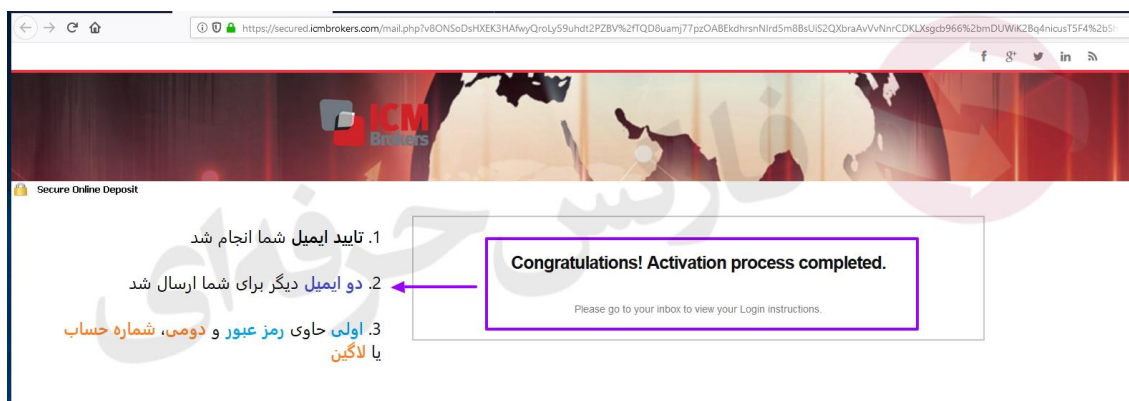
https://secured.icmbrokers.com/mail.php?v8ONSoDsHXEK3HAfwyQroLy59uhdt2PZBV%2fTQD8uamj77pzOABEkdhrsnNIrd5m8BsUiS2QXbraAvVvNnrCDKLXsgcb966%2bmDUWiK2Bq4nicusT5F4%2bS

ICM Brokers

Secure Online Deposit

1. تایید ایمیل شما انجام شد

2. دو ایمیل دیگر برای شما ارسال شد

3. اولی حاوی رمز عبور و دومی، شماره حساب یا لاگین

Congratulations! Activation process completed.

Please go to your inbox to view your Login instructions.

فارکس حرفه‌ای